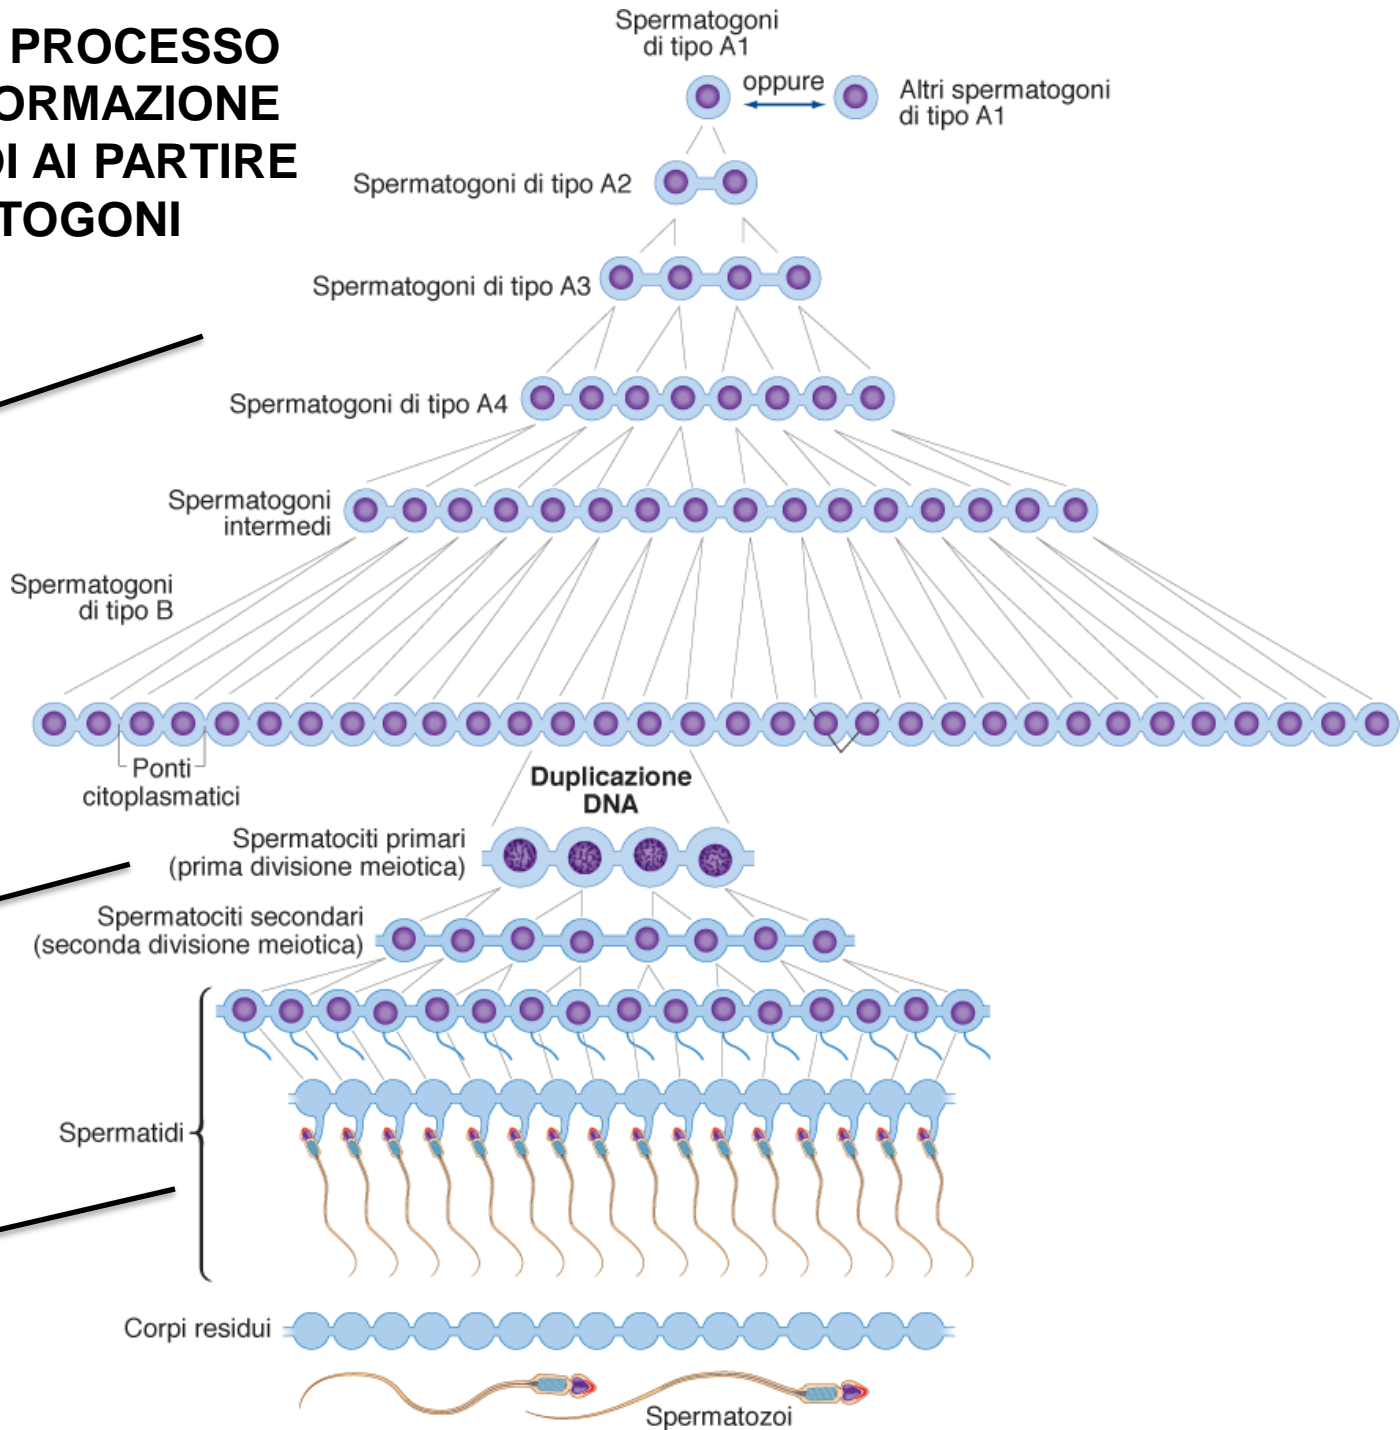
PROCESSO
ORMAZIONE
I AI PARTIRE
TOGONI

Spermatogoni di tipo A1

oppure

Altri spermatogoni di tipo A1

Spermatogoni di tipo A2

Spermatogoni di tipo A3

Spermatogoni di tipo A4

Spermatogoni intermedi

Spermatogoni di tipo B

Ponti citoplasmatici

Duplicazione DNA

Spermatociti primari (prima divisione meiotica)

Spermatociti secondari (seconda divisione meiotica)

Spermatidi

Corpi residui

Spermatozoi